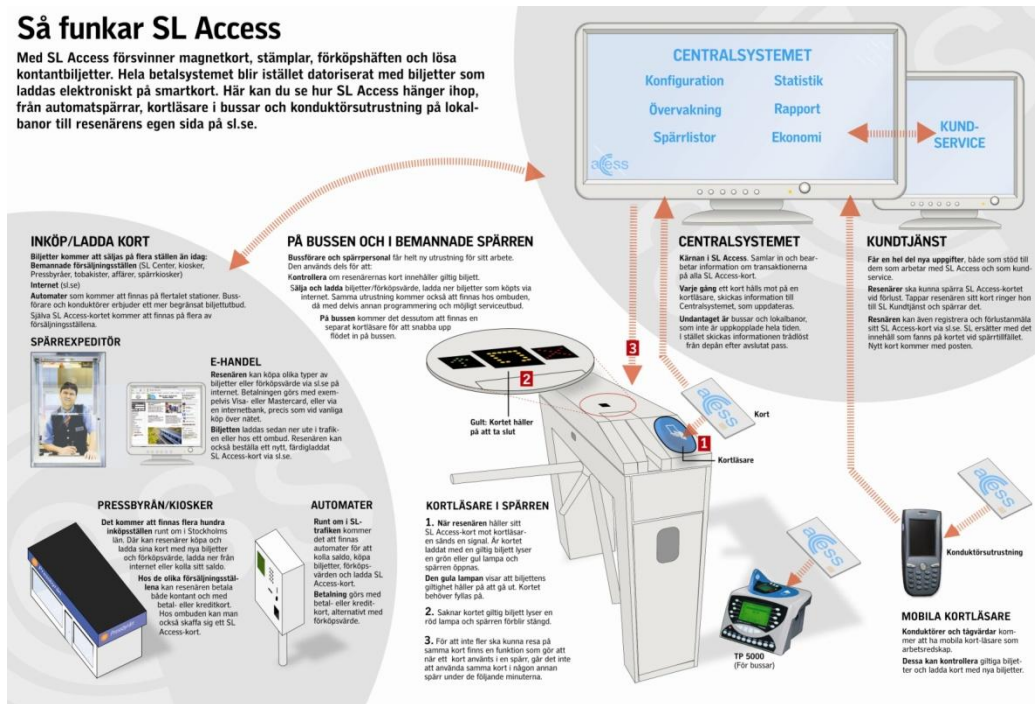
Så funkar SL Access

Med SL Access försvinner magnetkort, stämplar, förköpshäften och lösa kontantbiljetter. Hela betalsystemet blir istället datoriserat med biljetter som laddas elektroniskt på smartkort. Här kan du se hur SL Access hänger ihop, från automatspärrar, kortläsare i bussar och konduktörsutrustning på lokalbanor till resenärens egen sida på sl.se.

CENTRALSYSTEMET
Konfiguration
Statistik
Övervakning
Rapport
Spärrlistor
Ekonomi

access

KUND-SERVICE

INKÖP/LADDA KORT
Biljetter kommer att säljas på flera ställen än idag: Bemannade försäljningsställen (SL Center, kiosker, Pressbyråer, tobakister, affärer, spärrkiosker)
Internet (sl.se)
Automater som kommer att finnas på flertalet stationer. Bussförare och konduktörer erbjuder ett mer begränsat biljettutbud.
Själva SL Access-kortet kommer att finnas på flera av försäljningsställena.

SPÄRREXPEDITÖR

E-HANDEL
Resenären kan köpa olika typer av biljetter eller förköpsvärde via sl.se på internet. Betalningen görs med exempelvis Visa- eller Mastercard, eller via en internetbank, precis som vid vanliga köp över nätet.
Biljetten laddas sedan ner ute i trafiken eller hos ett ombud. Resenären kan också beställa ett nytt, färdigladdat SL Access-kort via sl.se.

PÅ BUSSEN OCH I BEMANNADE SPÄRREN
Bussförare och spärrpersonal får helt ny utrustning för sitt arbete. Den används dels för att:
Kontrollera om resenärernas kort innehåller giltig biljett.
Sälja och ladda biljetter/förköpsvärde, ladda ner biljetter som köpts via internet. Samma utrustning kommer också att finnas hos ombuden, då med delvis annan programmering och möjligt serviceutbud.
På bussen kommer det dessutom att finnas en separat kortläsare för att snabba upp flödet in på bussen.

CENTRALSYSTEMET
Kärnan i SL Access. Samlar in och bearbetar information om transaktionerna på alla SL Access-kort.
Varje gång ett kort hålls mot på en kortläsare, skickas information till Centralsystemet, som uppdateras.
Undantaget är bussar och lokalbanor, som inte är uppkopplade hela tiden. I stället skickas informationen trådlöst från depån efter avslutat pass.

KUNDTJÄNST
Får en hel del nya uppgifter, både som stöd till dem som arbetar med SL Access och som kundservice.
Resenärer ska kunna spärra SL Access-kortet vid förlust. Tappar resenären sitt kort ringer hon till SL Kundtjänst och spärrar det.
Resenären kan även registrera och förlustanmäla sitt SL Access-kort via sl.se. SL ersätter med det innehåll som fanns på kortet vid spärrtillfället. Nytt kort kommer med posten.

3
2
1

Gult: Kortet håller på att ta slut

Kort
Kortläsare

PRESSBYRÅN/KIOSKER
Det kommer att finnas flera hundra inköpsställen runt om i Stockholms län. Där kan resenärer köpa och ladda sina kort med nya biljetter och förköpsvärde, ladda ner från internet eller kolla sitt saldo.
Hos de olika försäljningsställena kan resenären betala både kontant och med betal- eller kreditkort. Hos ombuden kan man också skaffa sig ett SL Access-kort.

AUTOMATER
Runt om i SL-trafiken kommer det att finnas automater för att kolla saldo, köpa biljetter, förköpsvärden och ladda SL Access-kort.
Betalning görs med betal- eller kreditkort, alternativt med förköpsvärde.

KORTLÄSARE I SPÄRREN
1. När resenären håller sitt SL Access-kort mot kortläsaren sänds en signal. Är kortet laddat med en giltig biljett lyser en grön eller gul lampa och spärren öppnas.
Den gula lampan visar att biljettens giltighet håller på att gå ut. Kortet behöver fyllas på.
2. Saknar kortet giltig biljett lyser en röd lampa och spärren förblir stängd.
3. För att inte fler ska kunna resa på samma kort finns en funktion som gör att när ett kort används i en spärr, går det inte att använda samma kort i någon annan spärr under de följande minuterna.

TP 5000
(För bussar)

Konduktörsutrustning

MOBILA KORTLÄSARE
Konduktörer och tågvärdar kommer att ha mobila kort-läsare som arbetsredskap.
Dessa kan kontrollera giltiga biljetter och ladda kort med nya biljetter.